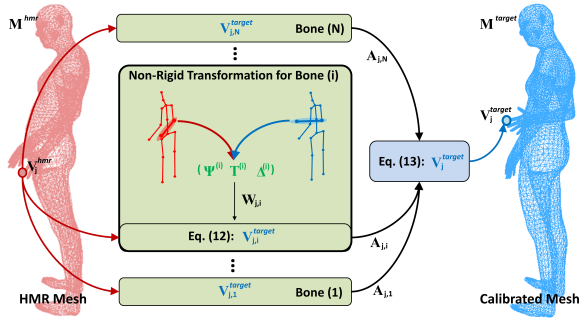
$\mathbf{M}^{hmr}$

$\mathbf{V}_{j,N}^{target}$ Bone (N)

$\mathbf{M}^{target}$

$\mathbf{A}_{j,N}$

Non-Rigid Transformation for Bone (i)

$\mathbf{V}_{j}^{target}$

$\mathbf{V}_{j}^{hmr}$

$(\mathbf{\Psi}^{(i)}\ \mathbf{T}^{(i)}\ \mathbf{\Delta}^{(i)})$

Eq. (13): $\mathbf{V}_{j}^{target}$

$\mathbf{W}_{j,i}$

Eq. (12): $\mathbf{V}_{j,i}^{target}$

$\mathbf{A}_{j,i}$

$\mathbf{V}_{j,1}^{target}$ Bone (1)

$\mathbf{A}_{j,1}$

HMR Mesh

Calibrated Mesh